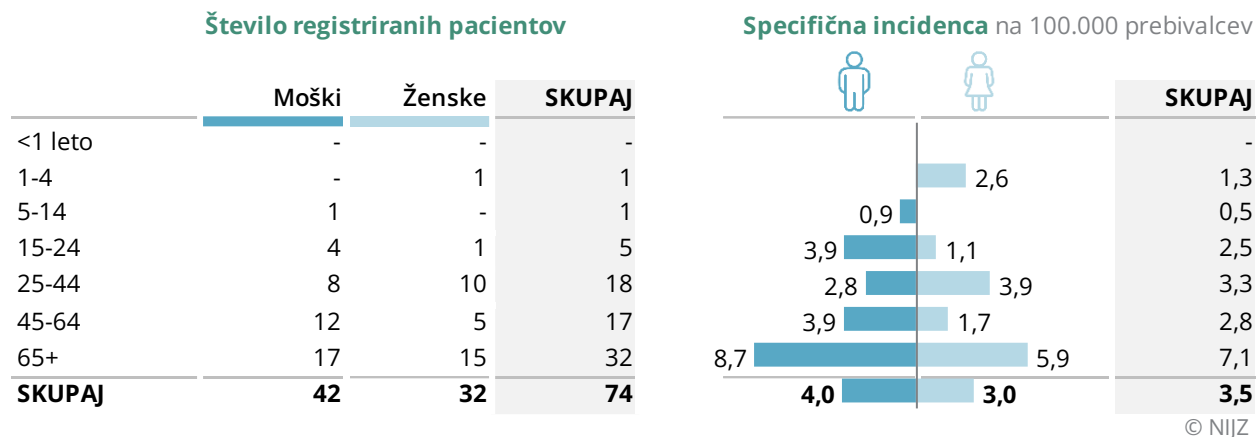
**Število registriranih pacientov**

| | Moški | Ženske | SKUPAJ |
|---|---|---|---|
| <1 leto | - | - | - |
| 1-4 | - | 1 | 1 |
| 5-14 | 1 | - | 1 |
| 15-24 | 4 | 1 | 5 |
| 25-44 | 8 | 10 | 18 |
| 45-64 | 12 | 5 | 17 |
| 65+ | 17 | 15 | 32 |
| **SKUPAJ** | **42** | **32** | **74** |

**Specifična incidenca** na 100.000 prebivalcev

| | Moški | Ženske | SKUPAJ |
|---|---|---|---|
| <1 leto | | | - |
| 1-4 | | 2,6 | 1,3 |
| 5-14 | 0,9 | | 0,5 |
| 15-24 | 3,9 | 1,1 | 2,5 |
| 25-44 | 2,8 | 3,9 | 3,3 |
| 45-64 | 3,9 | 1,7 | 2,8 |
| 65+ | 8,7 | 5,9 | 7,1 |
| **SKUPAJ** | **4,0** | **3,0** | **3,5** |

© NIJZ